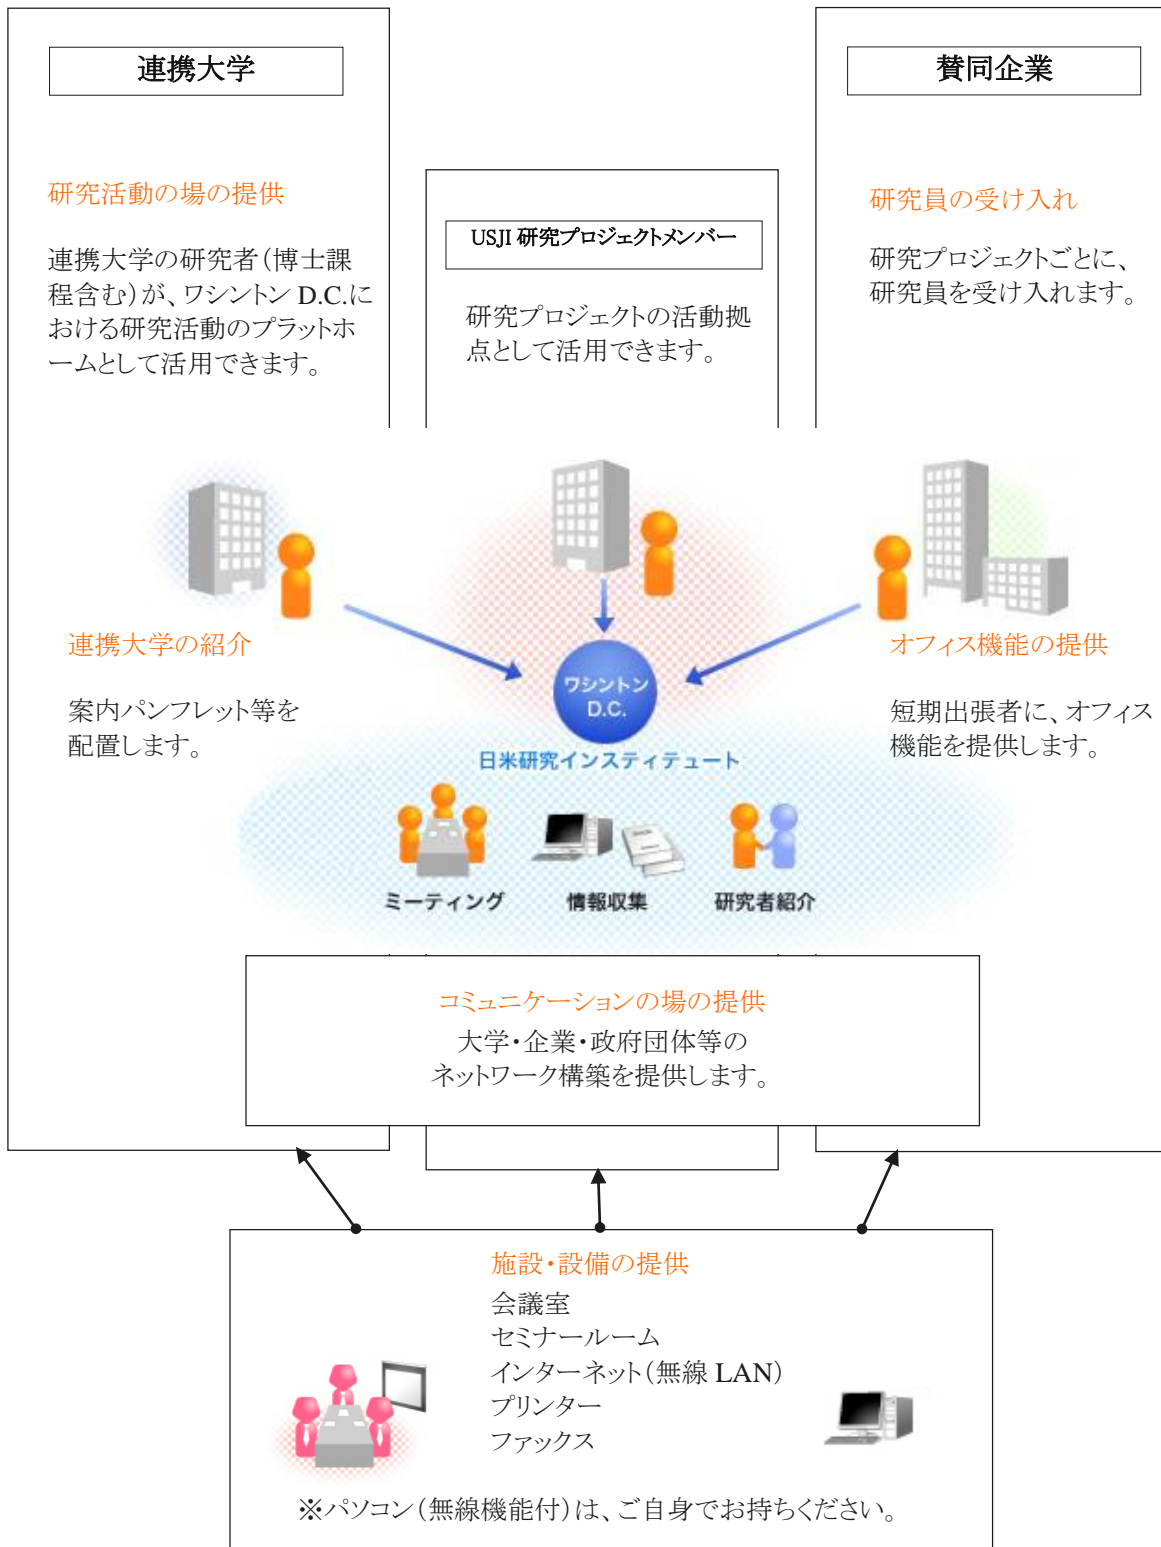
連携大学

研究活動の場の提供

連携大学の研究者(博士課程含む)が、ワシントン D.C.における研究活動のプラットホームとして活用できます。

USJI 研究プロジェクトメンバー

研究プロジェクトの活動拠点として活用できます。

賛同企業

研究員の受け入れ

研究プロジェクトごとに、研究員を受け入れます。

連携大学の紹介

案内パンフレット等を配置します。

ワシントン D.C.

日米研究インスティテュート

オフィス機能の提供

短期出張者に、オフィス機能を提供します。

ミーティング

情報収集

研究者紹介

コミュニケーションの場の提供

大学・企業・政府団体等のネットワーク構築を提供します。

施設・設備の提供

会議室
セミナールーム
インターネット(無線 LAN)
プリンター
ファックス

※パソコン(無線機能付)は、ご自身でお持ちください。